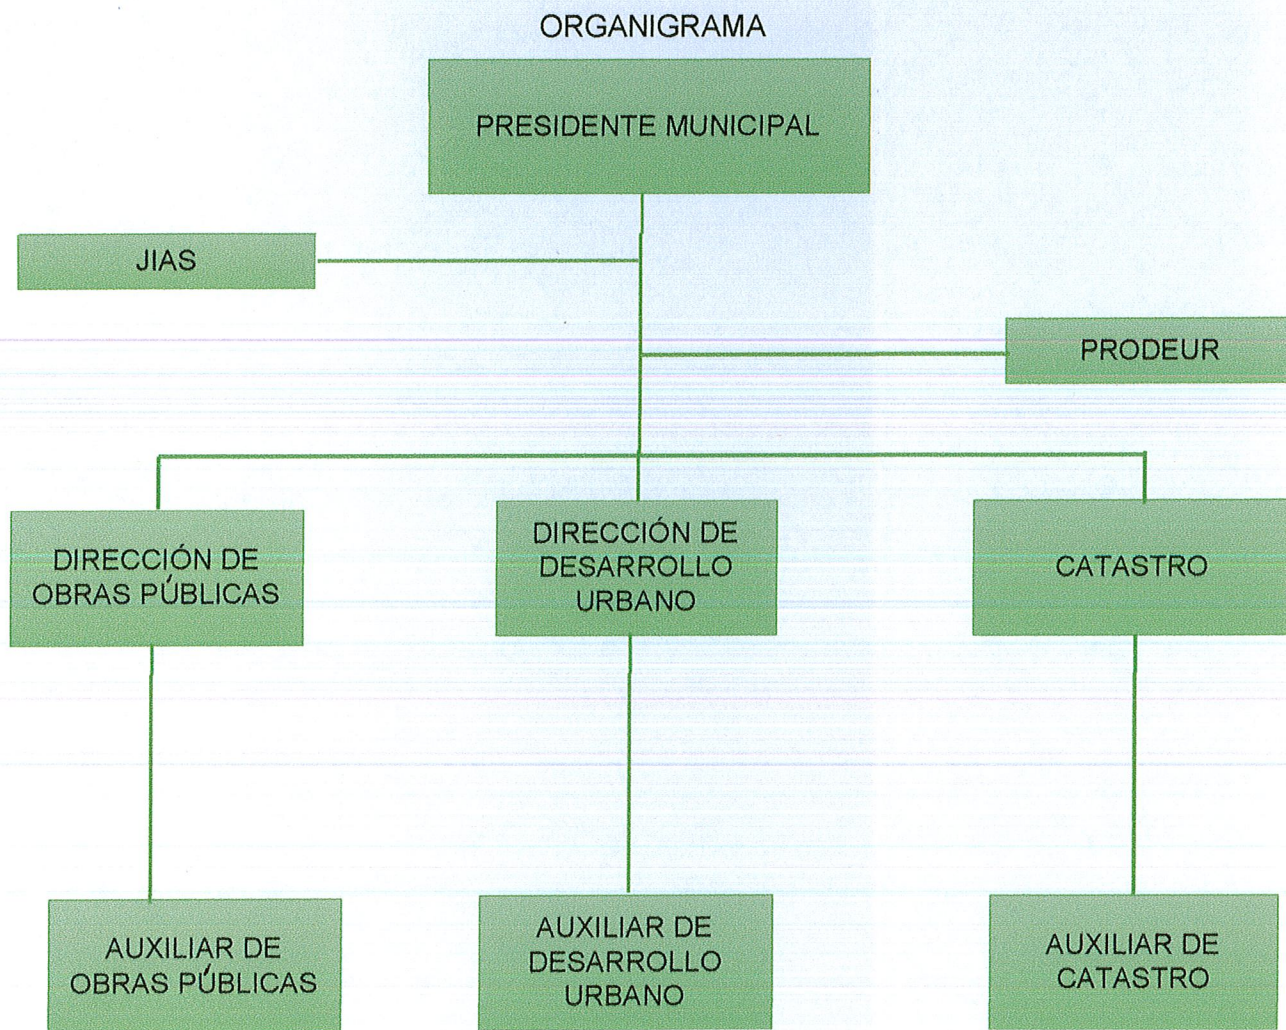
ORGANIGRAMA

PRESIDENTE MUNICIPAL

JIAS

PRODEUR

DIRECCIÓN DE OBRAS PÚBLICAS

DIRECCIÓN DE DESARROLLO URBANO

CATASTRO

AUXILIAR DE OBRAS PÚBLICAS

AUXILIAR DE DESARROLLO URBANO

AUXILIAR DE CATASTRO